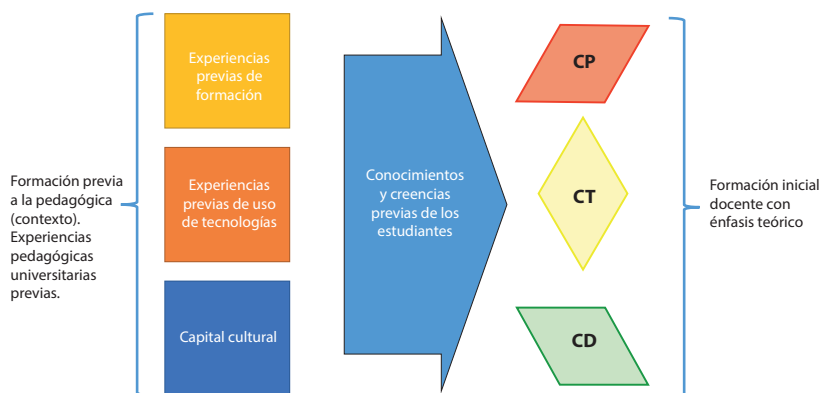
Formación previa a la pedagógica (contexto). Experiencias pedagógicas universitarias previas.

Experiencias previas de formación

Experiencias previas de uso de tecnologías

Capital cultural

Conocimientos y creencias previas de los estudiantes

CP

CT

CD

Formación inicial docente con énfasis teórico